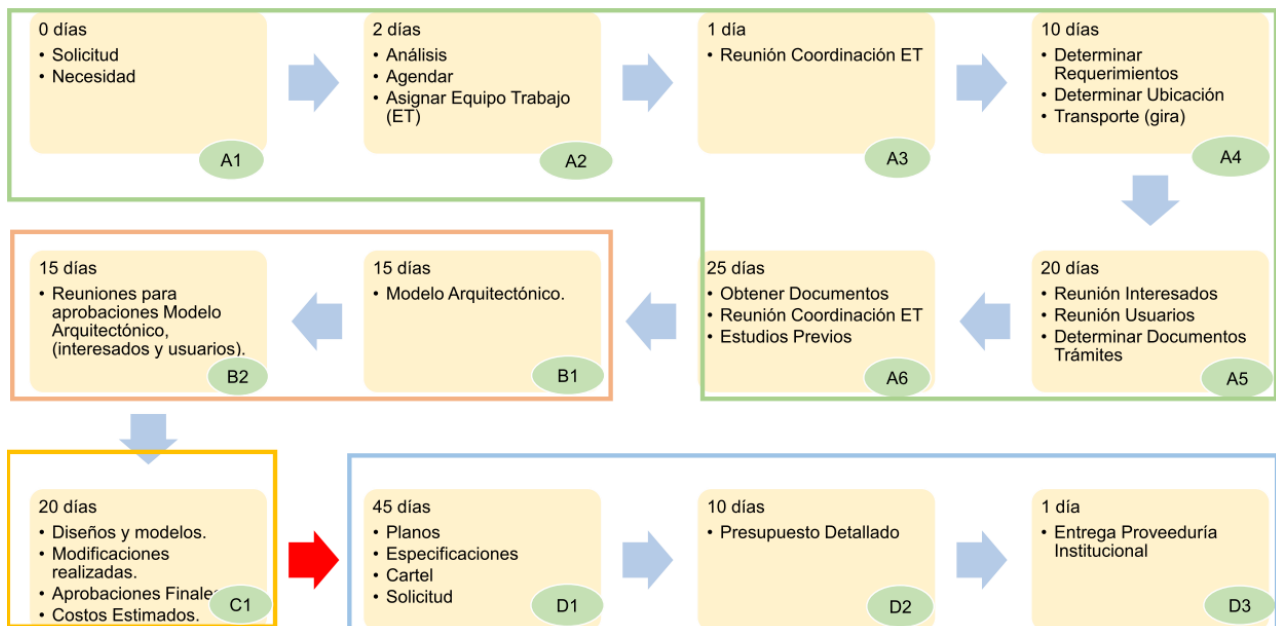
0 días
• Solicitud
• Necesidad

A1

2 días
• Análisis
• Agendar
• Asignar Equipo Trabajo (ET)

A2

1 día
• Reunión Coordinación ET

A3

10 días
• Determinar Requerimientos
• Determinar Ubicación
• Transporte (gira)

A4

20 días
• Reunión Interesados
• Reunión Usuarios
• Determinar Documentos Trámites

A5

25 días
• Obtener Documentos
• Reunión Coordinación ET
• Estudios Previos

A6

15 días
• Modelo Arquitectónico.

B1

15 días
• Reuniones para aprobaciones Modelo Arquitectónico, (interesados y usuarios).

B2

20 días
• Diseños y modelos.
• Modificaciones realizadas.
• Aprobaciones Finale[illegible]
• Costos Estimados.

C1

45 días
• Planos
• Especificaciones
• Cartel
• Solicitud

D1

10 días
• Presupuesto Detallado

D2

1 día
• Entrega Proveeduría Institucional

D3